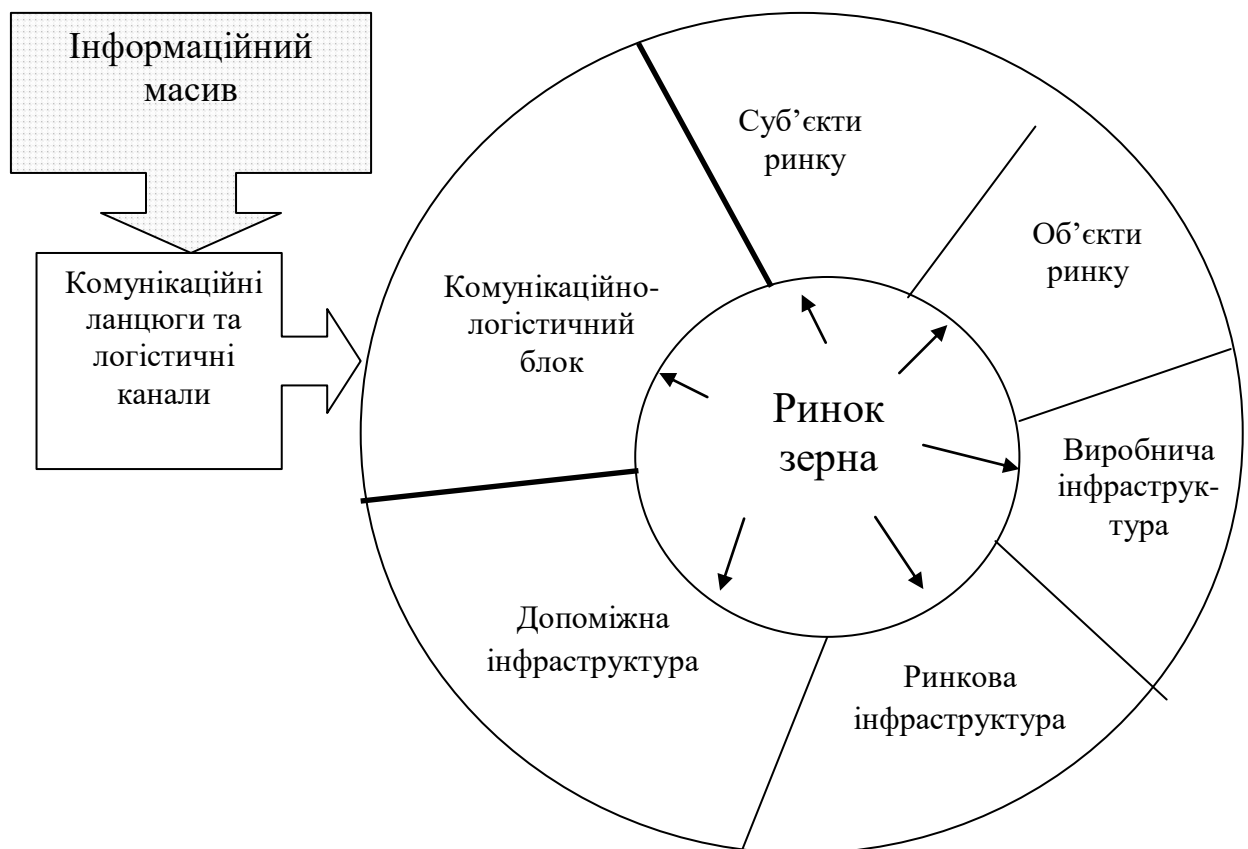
Інформаційний масив

Комунікаційні ланцюги та логістичні канали

Суб'єкти ринку

Об'єкти ринку

Комунікаційно-логістичний блок

Ринок зерна

Виробнича інфраструктура

Допоміжна інфраструктура

Ринкова інфраструктура